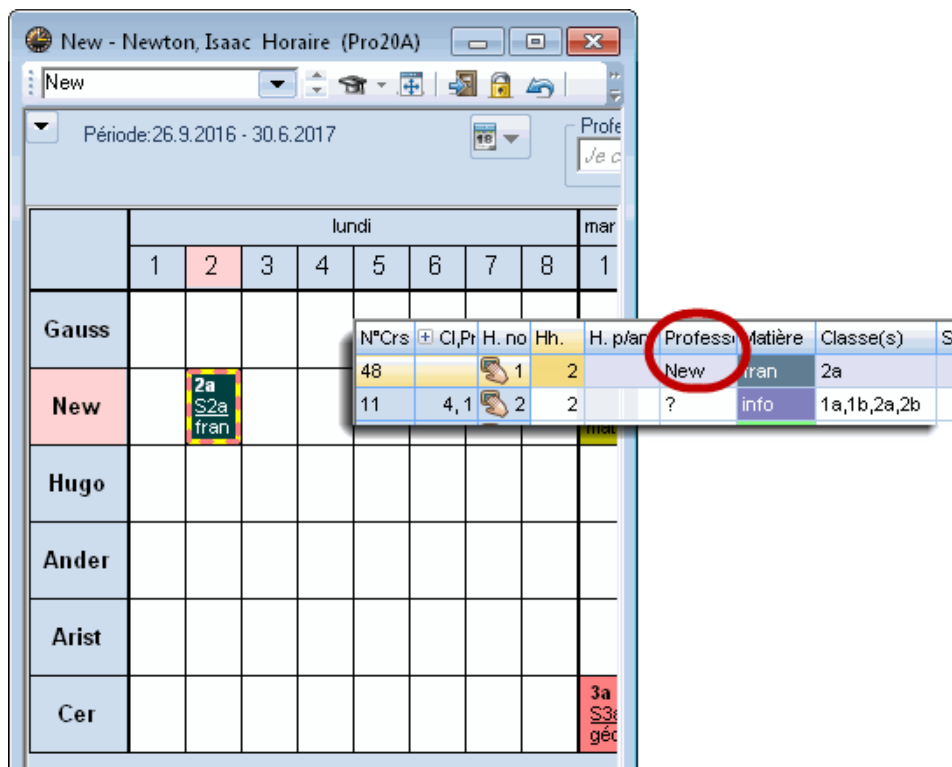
New - Newton, Isaac Horaire (Pro20A)

New

Période:26.9.2016 - 30.6.2017

Profe
Je c

| | lundi | | | | | | | | mar |
|---|---|---|---|---|---|---|---|---|---|
| | 1 | 2 | 3 | 4 | 5 | 6 | 7 | 8 | 1 |
| Gauss | | | | | | | | | |
| New | | 2a S2a fran | | | | | | | ma |
| Hugo | | | | | | | | | |
| Ander | | | | | | | | | |
| Arist | | | | | | | | | |
| Cer | | | | | | | | | 3a S3a géo |

| N°Crs | Cl,Pr | H. no | Hh. | H. p/an | Professe | Matière | Classe(s) | S |
|---|---|---|---|---|---|---|---|---|
| 48 | | 1 | 2 | | New | fran | 2a | |
| 11 | 4, 1 | 2 | 2 | | ? | info | 1a,1b,2a,2b | |